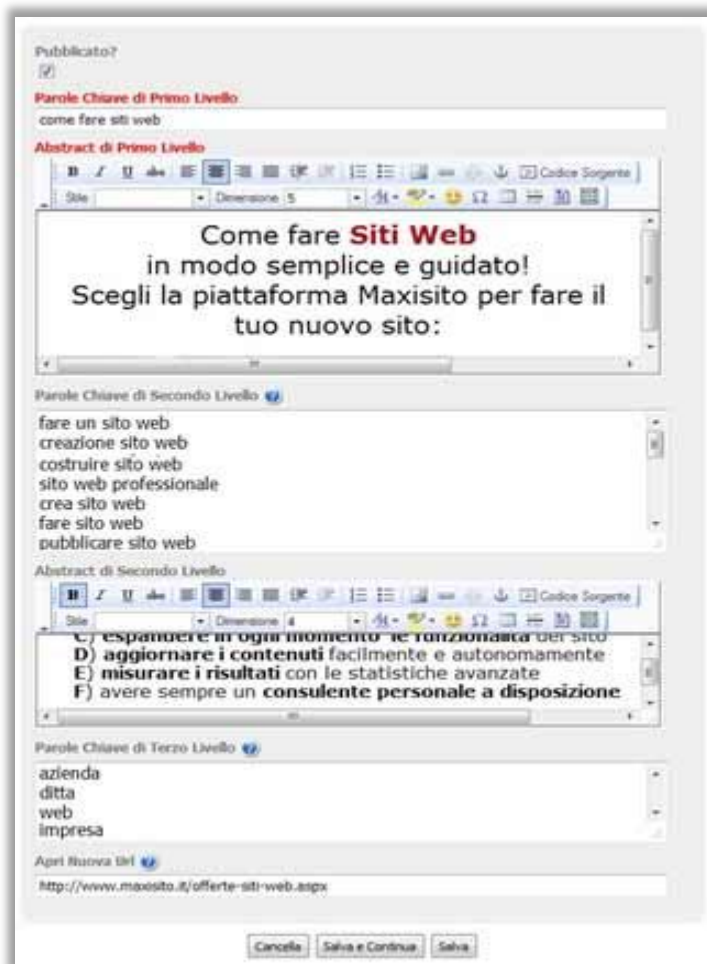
Pubblicato?

Parole Chiave di Primo Livello

come fare siti web

Abstract di Primo Livello

B I U Codice Sorgente

Stile Dimensione 5

Come fare **Siti Web** in modo semplice e guidato! Scegli la piattaforma Maxisito per fare il tuo nuovo sito:

Parole Chiave di Secondo Livello

fare un sito web
creazione sito web
costruire sito web
sito web professionale
crea sito web
fare sito web
pubblicare sito web

Abstract di Secondo Livello

B I U Codice Sorgente

Stile Dimensione 4

C) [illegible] in ogni momento le funzionalità del sito
D) **aggiornare i contenuti** facilmente e autonomamente
E) **misurare i risultati** con le statistiche avanzate
F) avere sempre un **consulente personale a disposizione**

Parole Chiave di Terzo Livello

azienda
ditta
web
impresa

Apri Nuova Url

http://www.maxisito.it/offerte-siti-web.aspx

Cancella | Salva e Continua | Salva